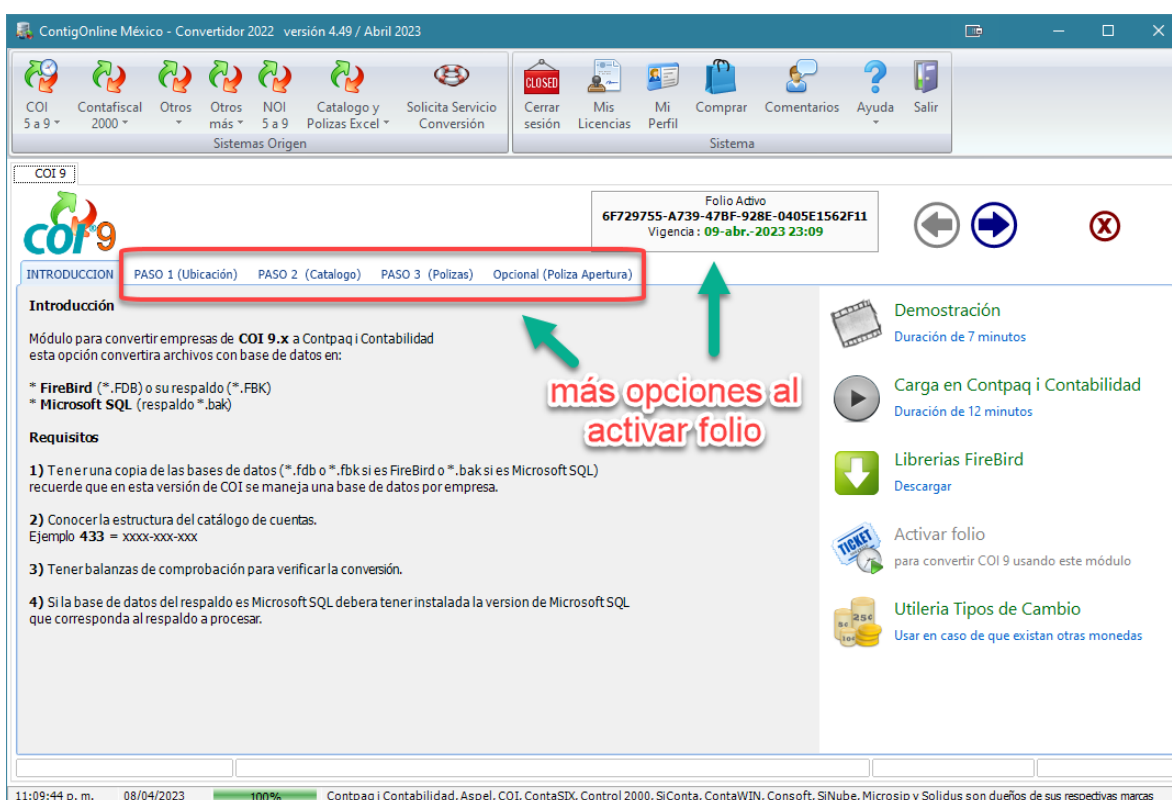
ContigOnline México - Convertidor 2022 versión 4.49 / Abril 2023

COI 5 a 9
Contafiscal 2000
Otros
Otros más
NOI 5 a 9
Catalogo y Polizas Excel
Solicita Servicio Conversión
Sistemas Origen

CLOSED
Cerrar sesión
Mis Licencias
Mi Perfil
Comprar
Comentarios
Ayuda
Salir
Sistema

COI 9

COI 9

Folio Activo
6F729755-A739-47BF-928E-0405E1562F11
Vigencia : 09-abr.-2023 23:09

INTRODUCCION PASO 1 (Ubicación) PASO 2 (Catalogo) PASO 3 (Polizas) Opcional (Poliza Apertura)

Introducción

Módulo para convertir empresas de COI 9.x a Contpaq i Contabilidad
esta opción convertira archivos con base de datos en:

* FireBird (*.FDB) o su respaldo (*.FBK)
* Microsoft SQL (respaldo *.bak)

Requisitos

1) Tener una copia de las bases de datos (*.fdb o *.fbk si es FireBird o *.bak si es Microsoft SQL) recuerde que en esta versión de COI se maneja una base de datos por empresa.

2) Conocer la estructura del catálogo de cuentas.
Ejemplo 433 = xxxx-xxx-xxx

3) Tener balanzas de comprobación para verificar la conversión.

4) Si la base de datos del respaldo es Microsoft SQL debera tener instalada la version de Microsoft SQL que corresponda al respaldo a procesar.

más opciones al activar folio

Demostración
Duración de 7 minutos

Carga en Contpaq i Contabilidad
Duración de 12 minutos

Librerias FireBird
Descargar

TICKET
Activar folio
para convertir COI 9 usando este módulo

25¢
Utileria Tipos de Cambio
Usar en caso de que existan otras monedas

11:09:44 p. m. 08/04/2023 100% Contpaq i Contabilidad, Aspel, COI, ContaSIX, Control 2000, SiConta, ContaWIN, Consoft, SiNube, Microsip y Solidus son dueños de sus respectivas marcas